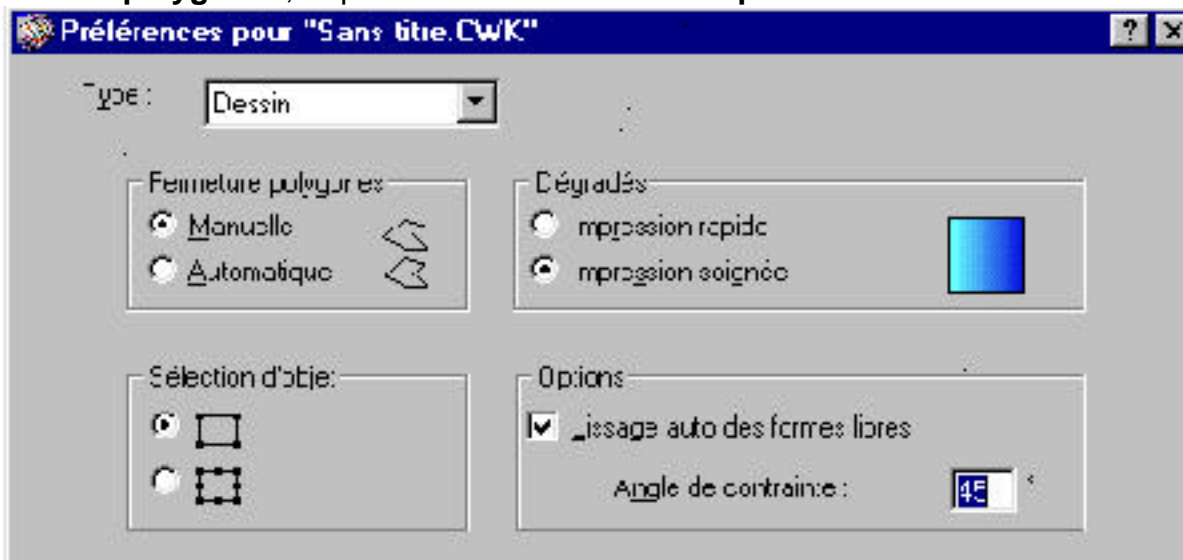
Préférences pour "Sans titre.CWK"

?

Type : Dessin

Fermeture polygones
Manuelle
Automatique

Dégradés
mpression rapide
mpression soignée

Sélection d'objet

Options
Lissage auto des formes libres
Angle de contrainte : 45 °